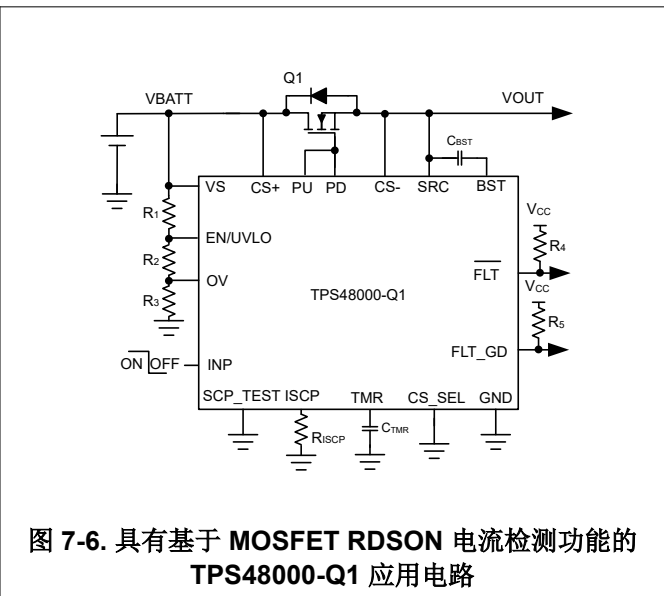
Q1

VBATT

VOUT

$C_{BST}$

VS

CS+

PU

PD

CS-

SRC

BST

$R_1$

EN/UVLO

$V_{CC}$

$R_4$

$R_2$

OV

$\overline{FLT}$

$R_3$

TPS48000-Q1

$V_{CC}$

$R_5$

FLT_GD

ON OFF

INP

SCP_TEST

ISCP

TMR

CS_SEL

GND

$R_{ISCP}$

$C_{TMR}$

图 7-6. 具有基于 MOSFET RDSON 电流检测功能的 TPS48000-Q1 应用电路